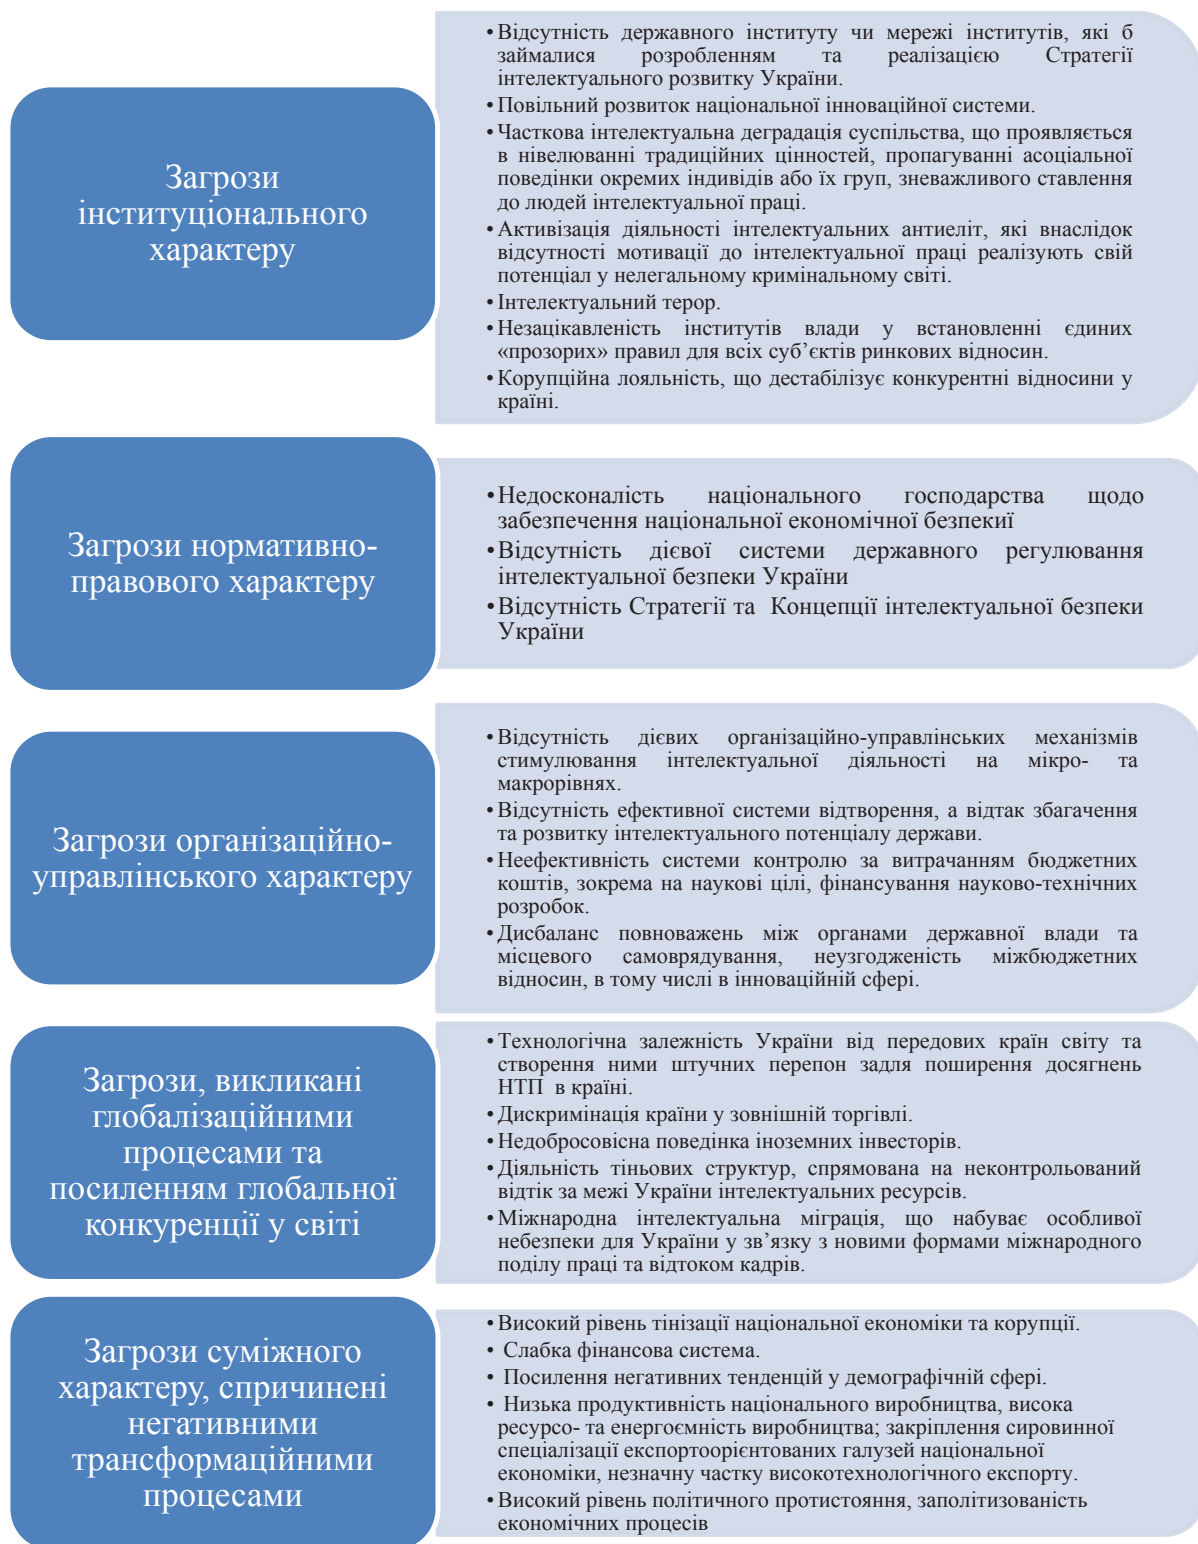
Загрози інституціонального характеру

•Відсутність державного інституту чи мережі інститутів, які б займалися розробленням та реалізацією Стратегії інтелектуального розвитку України.
•Повільний розвиток національної інноваційної системи.
•Часткова інтелектуальна деградація суспільства, що проявляється в нівелюванні традиційних цінностей, пропагуванні асоціальної поведінки окремих індивідів або їх груп, зневажливого ставлення до людей інтелектуальної праці.
•Активізація діяльності інтелектуальних антиеліт, які внаслідок відсутності мотивації до інтелектуальної праці реалізують свій потенціал у нелегальному кримінальному світі.
•Інтелектуальний терор.
•Незацікавленість інститутів влади у встановленні єдиних «прозорих» правил для всіх суб'єктів ринкових відносин.
•Корупційна лояльність, що дестабілізує конкурентні відносини у країні.

Загрози нормативно-правового характеру

•Недосконалість національного господарства щодо забезпечення національної економічної безпеки
•Відсутність дієвої системи державного регулювання інтелектуальної безпеки України
•Відсутність Стратегії та Концепції інтелектуальної безпеки України

Загрози організаційно-управлінського характеру

•Відсутність дієвих організаційно-управлінських механізмів стимулювання інтелектуальної діяльності на мікро- та макрорівнях.
•Відсутність ефективної системи відтворення, а відтак збагачення та розвитку інтелектуального потенціалу держави.
•Неефективність системи контролю за витрачанням бюджетних коштів, зокрема на наукові цілі, фінансування науково-технічних розробок.
•Дисбаланс повноважень між органами державної влади та місцевого самоврядування, неузгодженість міжбюджетних відносин, в тому числі в інноваційній сфері.

Загрози, викликані глобалізаційними процесами та посиленням глобальної конкуренції у світі

•Технологічна залежність України від передових країн світу та створення ними штучних перепон задля поширення досягнень НТП в країні.
•Дискримінація країни у зовнішній торгівлі.
•Недобросовісна поведінка іноземних інвесторів.
•Діяльність тіньових структур, спрямована на неконтрольований відтік за межі України інтелектуальних ресурсів.
•Міжнародна інтелектуальна міграція, що набуває особливої небезпеки для України у зв'язку з новими формами міжнародного поділу праці та відтоком кадрів.

Загрози суміжного характеру, спричинені негативними трансформаційними процесами

•Високий рівень тінізації національної економіки та корупції.
• Слабка фінансова система.
• Посилення негативних тенденцій у демографічній сфері.
• Низька продуктивність національного виробництва, висока ресурсо- та енергоємність виробництва; закріплення сировинної спеціалізації експортоорієнтованих галузей національної економіки, незначну частку високотехнологічного експорту.
•Високий рівень політичного протистояння, заполітизованість економічних процесів